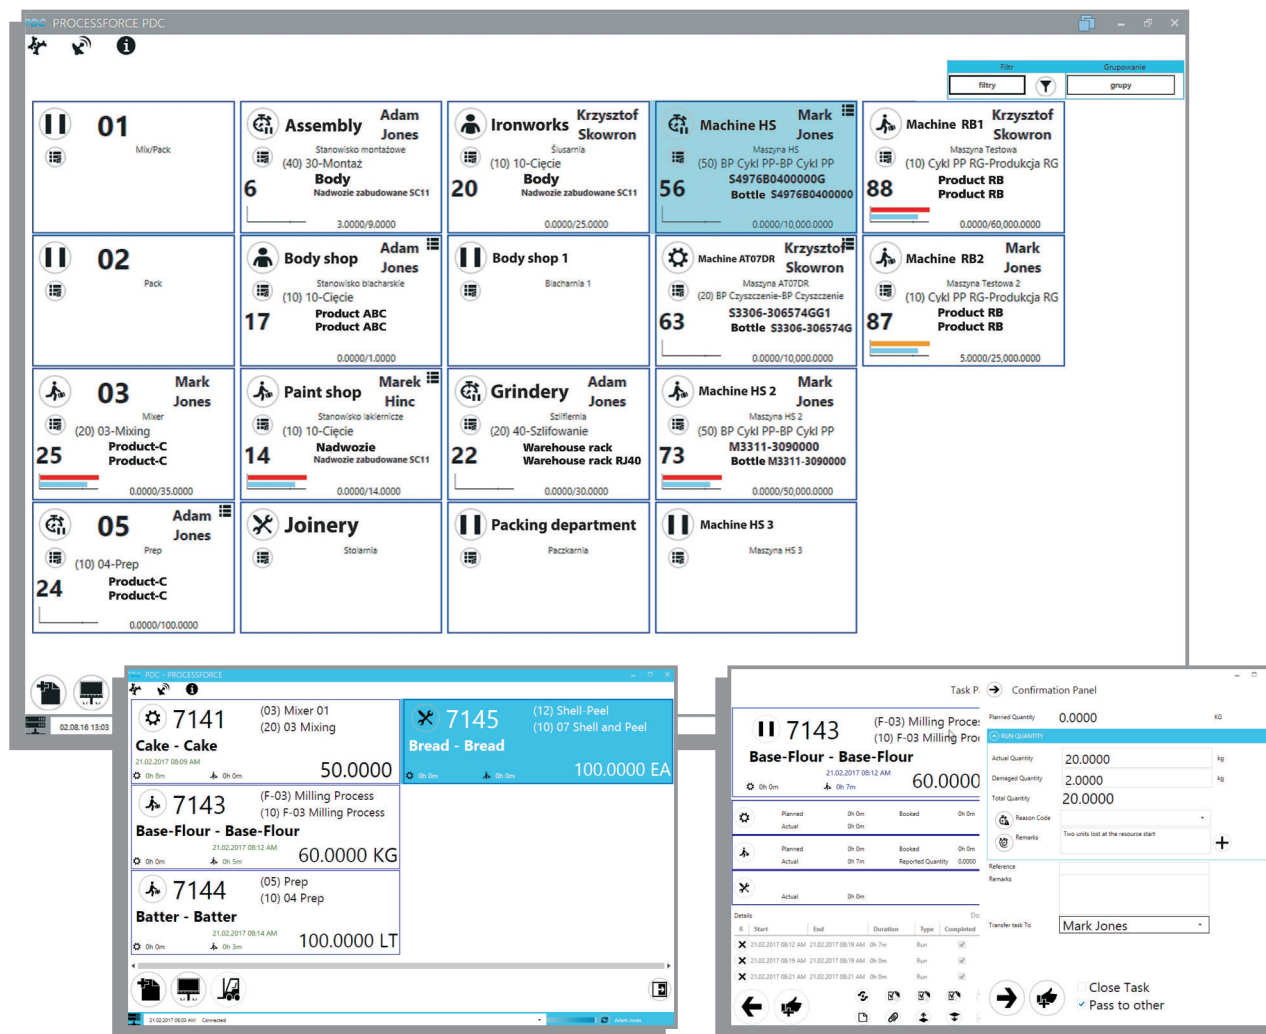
PDC PROCESSFORCE PDC

Filtr
filtry
Grupowanie
grupy

01
Mix/Pack

Assembly
Adam Jones
Stanowisko montażowe
(40) 30-Montaż
6
Body
Nadwozie zabudowane SC11
3.0000/9.0000

Ironworks
Krzysztof Skowron
Ślusarnia
(10) 10-Cięcie
20
Body
Nadwozie zabudowane SC11
0.0000/25.0000

Machine HS
Mark Jones
Maszyna HS
(50) BP Cykl PP-BP Cykl PP
56
S4976B0400000G
Bottle S4976B0400000
0.0000/10,000.0000

Machine RB1
Krzysztof Skowron
Maszyna Testowa
(10) Cykl PP RG-Produkcja RG
88
Product RB
Product RB
0.0000/60,000.0000

02
Pack

Body shop
Adam Jones
Stanowisko blacharskie
(10) 10-Cięcie
17
Product ABC
Product ABC
0.0000/1.0000

Body shop 1
Blacharnia 1

Machine AT07DR
Krzysztof Skowron
Maszyna AT07DR
(20) BP Czyszczenie-BP Czyszczenie
63
S3306-306574GG1
Bottle S3306-306574G
0.0000/10,000.0000

Machine RB2
Mark Jones
Maszyna Testowa 2
(10) Cykl PP RG-Produkcja RG
87
Product RB
Product RB
5.0000/25,000.0000

03
Mark Jones
Mixer
(20) 03-Mixing
25
Product-C
Product-C
0.0000/35.0000

Paint shop
Marek Hinc
Stanowisko lakiernicze
(10) 10-Cięcie
14
Nadwozie
Nadwozie zabudowane SC11
0.0000/14.0000

Grindery
Adam Jones
Szlifiernia
(20) 40-Szlifowanie
22
Warehouse rack
Warehouse rack RJ40
0.0000/30.0000

Machine HS 2
Mark Jones
Maszyna HS 2
(50) BP Cykl PP-BP Cykl PP
73
M3311-3090000
Bottle M3311-3090000
0.0000/50,000.0000

05
Adam Jones
Prep
(10) 04-Prep
24
Product-C
Product-C
0.0000/100.0000

Joinery
Stolarnia

Packing department
Pakowania

Machine HS 3
Maszyna HS 3

02.08.16 13:03

PDC - PROCESSFORCE

7141
(03) Mixer 01
(20) 03 Mixing
Cake - Cake
21.02.2017 08:09 AM
0h 8m
0h 0m
50.0000

7145
(12) Shell-Peel
(10) 07 Shell and Peel
Bread - Bread
0h 0m
0h 0m
100.0000 EA

7143
(F-03) Milling Process
(10) F-03 Milling Process
Base-Flour - Base-Flour
21.02.2017 08:12 AM
0h 0m
0h 5m
60.0000 KG

7144
(05) Prep
(10) 04 Prep
Batter - Batter
21.02.2017 08:14 AM
0h 0m
0h 3m
100.0000 LT

21.02.2017 08:03 AM
Connected
Adam Jones

Task P
Confirmation Panel

7143
(F-03) Milling Proce
(10) F-03 Milling Proc
Base-Flour - Base-Flour
21.02.2017 08:12 AM
0h 0m
0h 7m
60.0000

Planned
Actual
0h 0m
0h 0m
Booked
0h 0m
Planned
Actual
0h 0m
0h 7m
Booked
Reported Quantity
0h 0m
0.0000
Actual
0h 0m

Details
Do
| R | Start | End | Duration | Type | Completed |
|---|---|---|---|---|---|
| ✕ | 21.02.2017 08:12 AM | 21.02.2017 08:19 AM | 0h 7m | Run | |
| ✕ | 21.02.2017 08:19 AM | 21.02.2017 08:19 AM | 0h 0m | Run | |
| ✕ | 21.02.2017 08:21 AM | 21.02.2017 08:21 AM | 0h 0m | Run | |

Planned Quantity
0.0000
KG
RUN QUANTITY
Actual Quantity
20.0000
kg
Damaged Quantity
2.0000
kg
Total Quantity
20.0000
Reason Code
Remarks
Two units lost at the resource start
Reference
Remarks
Transfer task To
Mark Jones

Close Task
Pass to other